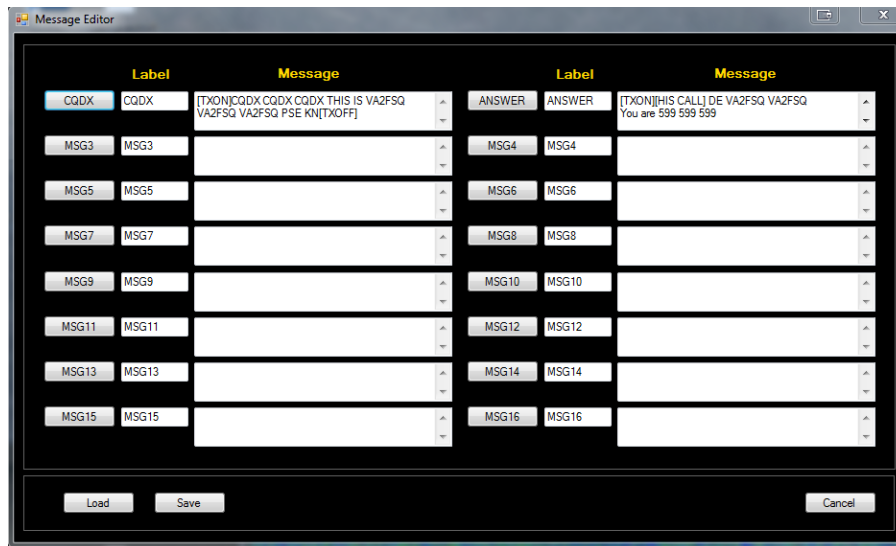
Message Editor

| | Label | Message | | Label | Message |
|---|---|---|---|---|---|
| CQDX | CQDX | [TXON]CQDX CQDX CQDX THIS IS VA2FSQ VA2FSQ VA2FSQ PSE KN[TXOFF] | ANSWER | ANSWER | [TXON][HIS CALL] DE VA2FSQ VA2FSQ You are 599 599 599 |
| MSG3 | MSG3 | | MSG4 | MSG4 | |
| MSG5 | MSG5 | | MSG6 | MSG6 | |
| MSG7 | MSG7 | | MSG8 | MSG8 | |
| MSG9 | MSG9 | | MSG10 | MSG10 | |
| MSG11 | MSG11 | | MSG12 | MSG12 | |
| MSG13 | MSG13 | | MSG14 | MSG14 | |
| MSG15 | MSG15 | | MSG16 | MSG16 | |

Load Save Cancel